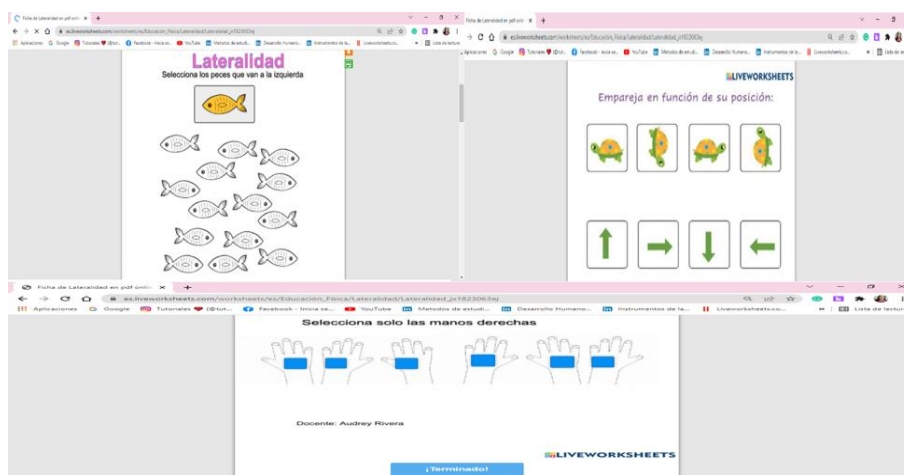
Ficha de Lateralidad en pdf onli ×

es.liveworksheets.com/worksheets/es/Educación_Física/Lateralidad/Lateralidad_jx1823063qj

Aplicaciones Google Tutoriales @tut... Facebook - Inicia se... YouTube Metodos de estudi... Desarrollo Humano... Instrumentos de la... Liveworksheets.co... Lista de lectura

Lateralidad

Selecciona los peces que van a la izquierda

Ficha de Lateralidad en pdf onli ×

es.liveworksheets.com/worksheets/es/Educación_Física/Lateralidad/Lateralidad_jx1823063qj

Aplicaciones Google Tutoriales @tut... Facebook - Inicia se... YouTube Metodos de estudi... Desarrollo Humano... Instrumentos de la... Liveworksheets.co... Lista de lectura

LIVEWORKSHEETS

Empareja en función de su posición:

Ficha de Lateralidad en pdf onli ×

es.liveworksheets.com/worksheets/es/Educación_Física/Lateralidad/Lateralidad_jx1823063qj

Aplicaciones Google Tutoriales @tut... Facebook - Inicia se... YouTube Metodos de estudi... Desarrollo Humano... Instrumentos de la... Liveworksheets.co... Lista de lectura

Selecciona solo las manos derechas

Docente: Audrey Rivera

LIVEWORKSHEETS

¡Terminado!